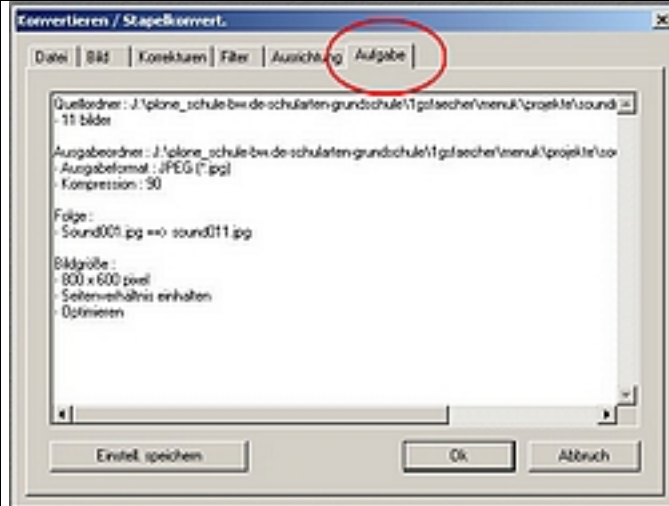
Konvertieren / Stapelkonvert.

Datei | Bild | Korrekturen | Filter | Ausrichtung | Aufgabe

Quellordner : J:\plone_schule-bw.de-schularten-grundschule\1gsfaecher\menuk\projekte\sound
- 11 bilder

Ausgabeordner : J:\plone_schule-bw.de-schularten-grundschule\1gsfaecher\menuk\projekte\so
- Ausgabeformat : JPEG (*.jpg)
- Kompression : 90

Folge :
- Sound001.jpg ==> sound011.jpg

Bildgröße :
- 800 x 600 pixel
- Seitenverhältnis einhalten
- Optimieren

Einstell. speichern

Ok

Abbruch